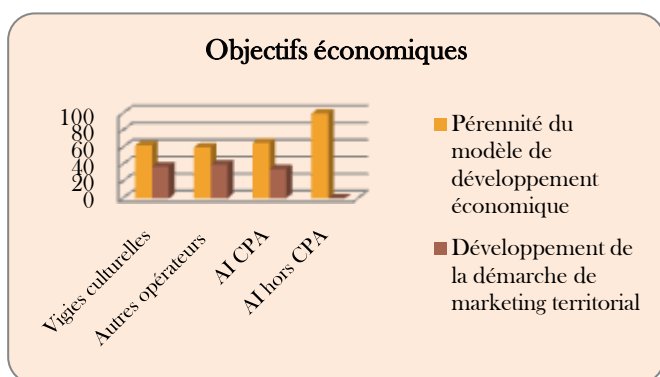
Objectifs économiques

100
80
60
40
20
0

Vigies culturelles
Autres opérateurs
AI CPA
AI hors CPA

Pérennité du modèle de développement économique

Développement de la démarche de marketing territorial